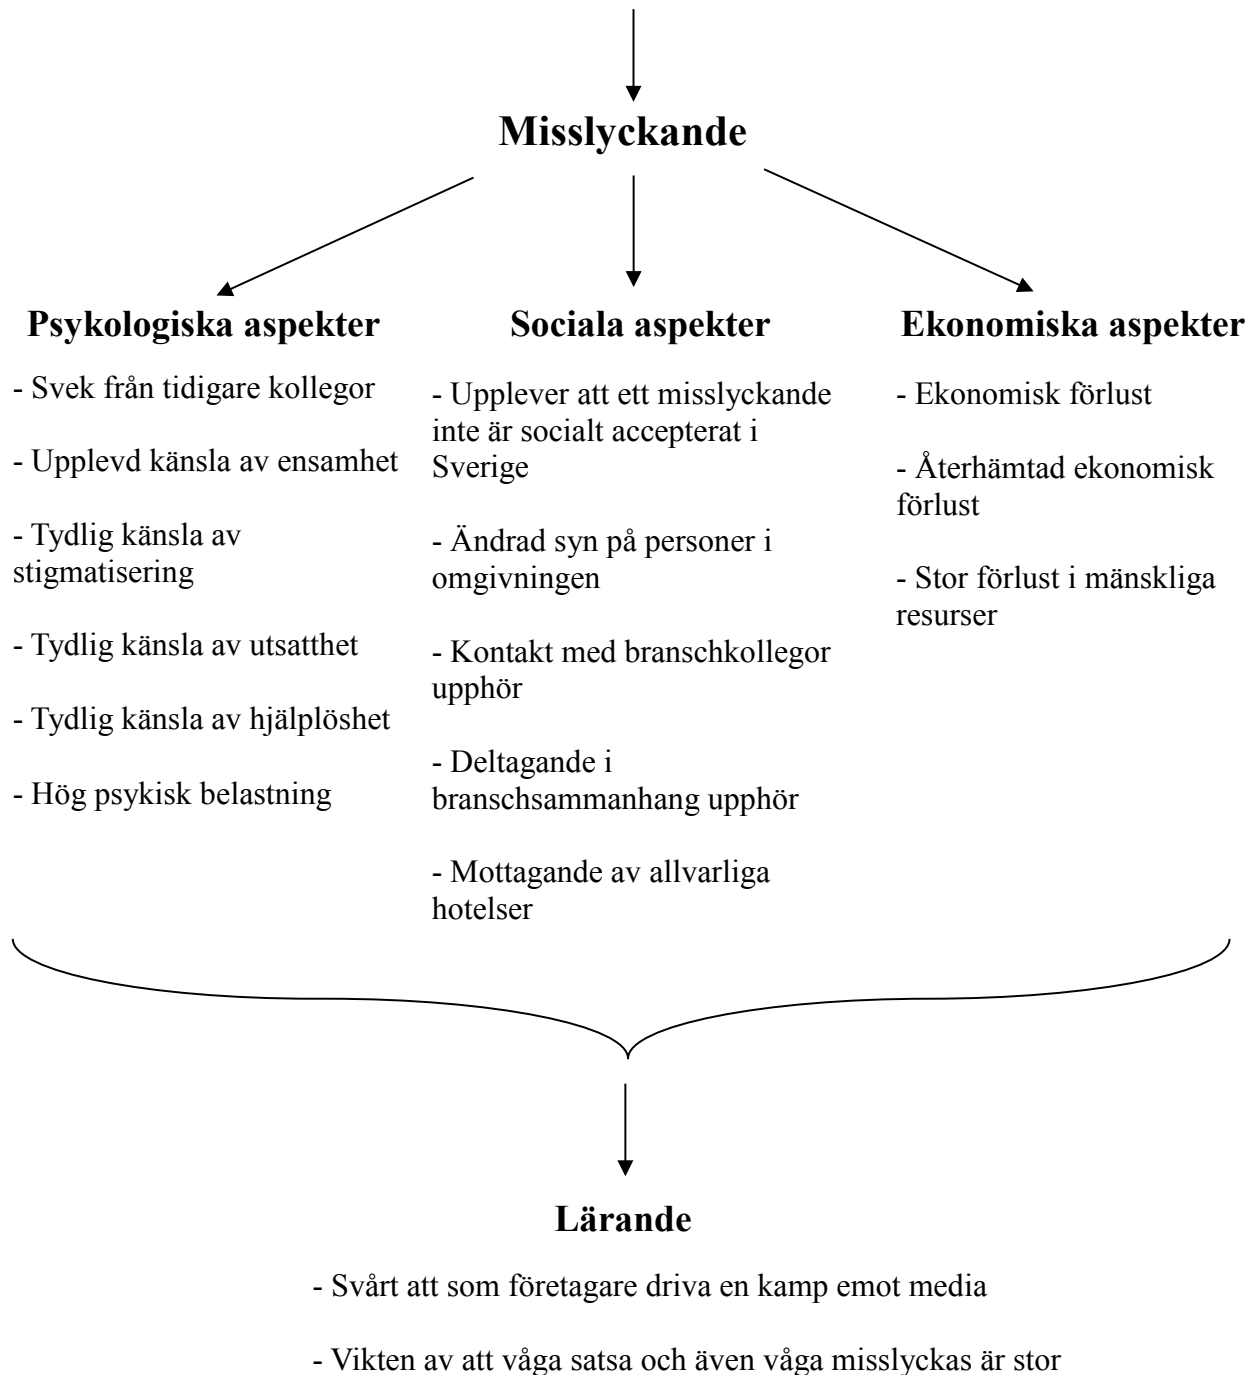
Misslyckande

Psykologiska aspekter

- Svek från tidigare kollegor

- Upplevd känsla av ensamhet

- Tydlig känsla av stigmatisering

- Tydlig känsla av utsatthet

- Tydlig känsla av hjälplöshet

- Hög psykisk belastning

Sociala aspekter

- Upplever att ett misslyckande inte är socialt accepterat i Sverige

- Ändrad syn på personer i omgivningen

- Kontakt med branschkollegor upphör

- Deltagande i branschsammanhang upphör

- Mottagande av allvarliga hotelser

Ekonomiska aspekter

- Ekonomisk förlust

- Återhämtad ekonomisk förlust

- Stor förlust i mänskliga resurser

Lärande

- Svårt att som företagare driva en kamp emot media

- Vikten av att våga satsa och även våga misslyckas är stor